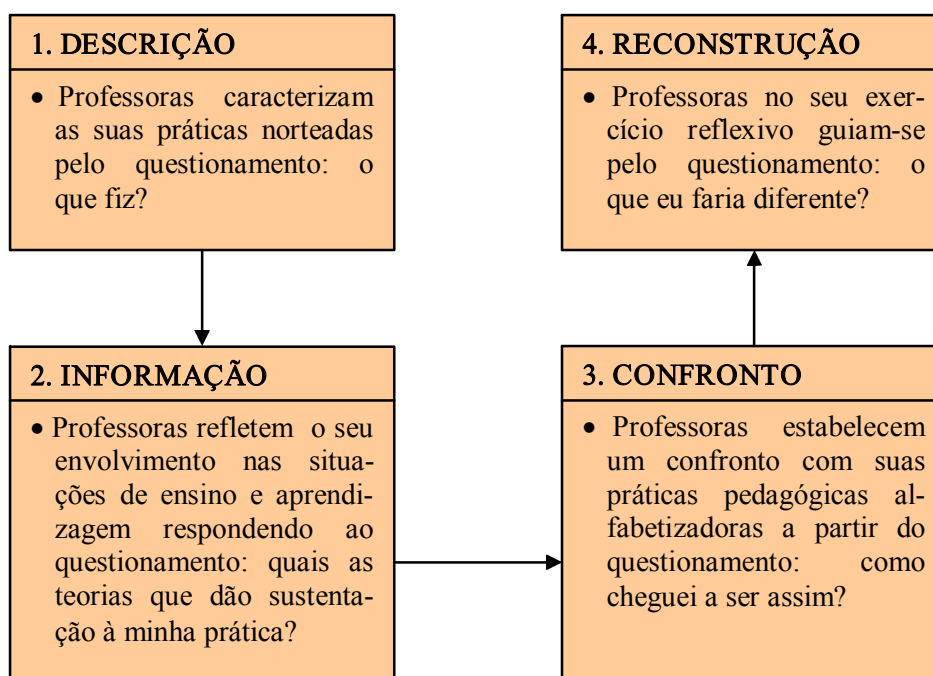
1. DESCRIÇÃO

• Professoras caracterizam as suas práticas norteadas pelo questionamento: o que fiz?

4. RECONSTRUÇÃO

• Professoras no seu exercício reflexivo guiam-se pelo questionamento: o que eu faria diferente?

2. INFORMAÇÃO

• Professoras refletem o seu envolvimento nas situações de ensino e aprendizagem respondendo ao questionamento: quais as teorias que dão sustentação à minha prática?

3. CONFRONTO

• Professoras estabelecem um confronto com suas práticas pedagógicas alfabetizadoras a partir do questionamento: como cheguei a ser assim?